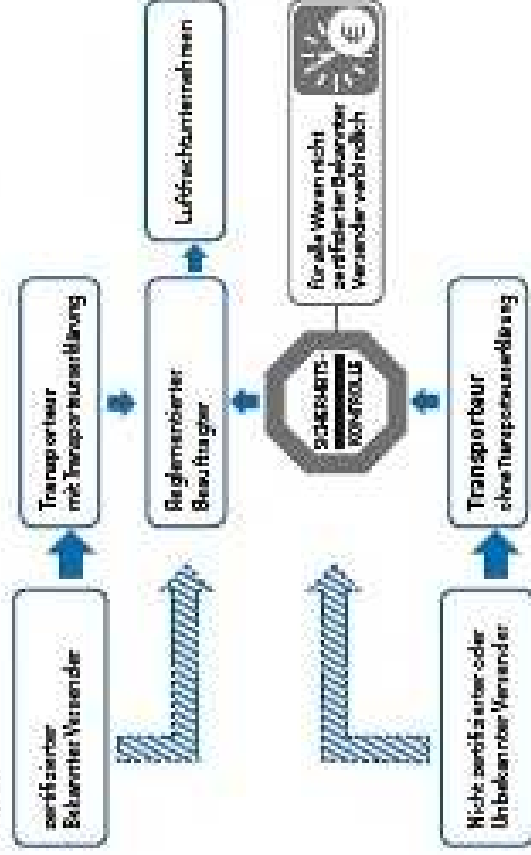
zertifizierter Bekannter Versender

Transporteur mit Transporteurerklärung

Reglementierter Beauftragter

Luftfrachtunternehmen

SICHERHEITS-KONTROLLE

für alle Waren nicht zertifizierter Bekannter Versender verbindlich

Nicht zertifizierter oder Unbekannter Versender

Transporteur ohne Transporteurerklärung